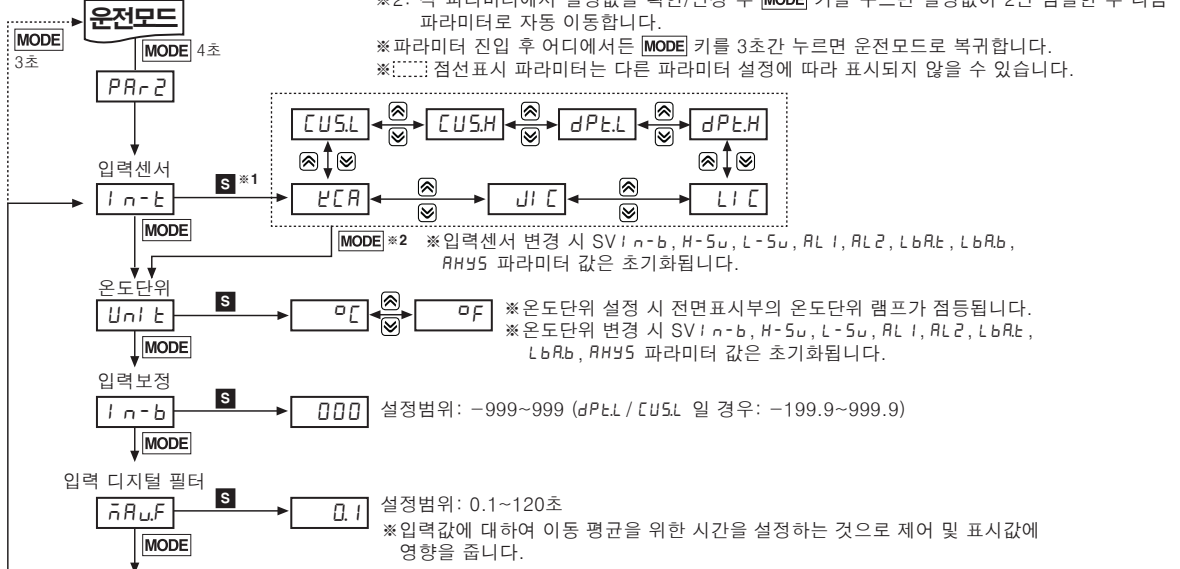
※2: 각 파라미터에서 설정값을 확인/변경 후 MODE 키를 누르면 설정값이 2진 점멸한 후 다음 파라미터로 자동 이동합니다.
※파라미터 진입 후 어디에서든 MODE 키를 3초간 누르면 운전모드로 복귀합니다.
※[​] 점선표시 파라미터는 다른 파라미터 설정에 따라 표시되지 않을 수 있습니다.

운전모드

MODE 3초

MODE 4초

PAr2

입력센서

In-t

S ※1

CUS.L

CUS.H

dPt.L

dPt.H

KCA

JIC

LIC

MODE

MODE ※2 ※입력센서 변경 시 SV In-b, H-Su, L-Su, AL1, AL2, LbAt, LbAb, AHYS 파라미터 값은 초기화됩니다.

온도단위

UnIt

S

°C

°F

※온도단위 설정 시 전면표시부의 온도단위 램프가 점등됩니다.
※온도단위 변경 시 SV In-b, H-Su, L-Su, AL1, AL2, LbAt, LbAb, AHYS 파라미터 값은 초기화됩니다.

MODE

입력보정

In-b

S

000

설정범위: −999~999 (dPt.L / CUS.L 일 경우: −199.9~999.9)

MODE

입력 디지털 필터

MAv.F

S

0.1

설정범위: 0.1~120초
※입력값에 대하여 이동 평균을 위한 시간을 설정하는 것으로 제어 및 표시값에 영향을 줍니다.

MODE